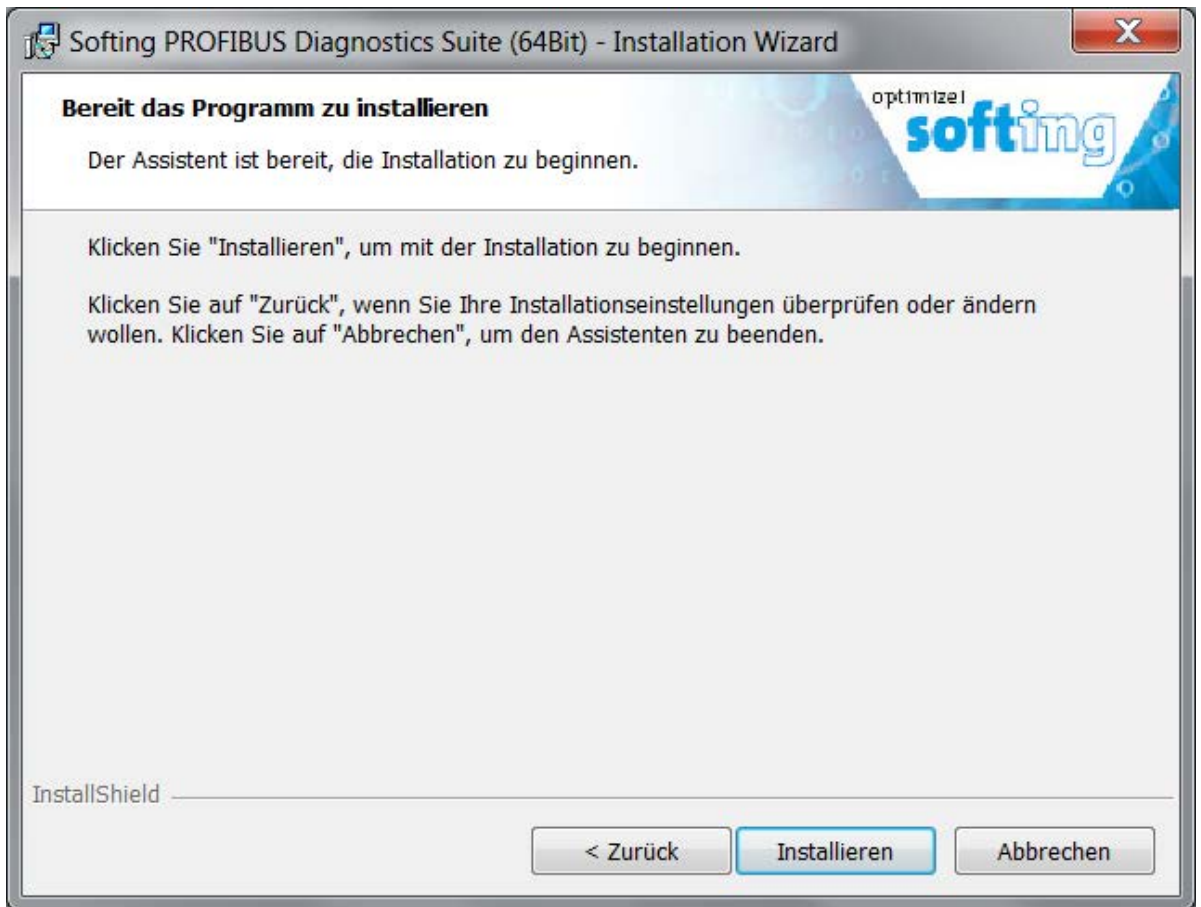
Softing PROFIBUS Diagnostics Suite (64Bit) - Installation Wizard

Bereit das Programm zu installieren

Der Assistent ist bereit, die Installation zu beginnen.

optimize!
softing

Klicken Sie "Installieren", um mit der Installation zu beginnen.

Klicken Sie auf "Zurück", wenn Sie Ihre Installationseinstellungen überprüfen oder ändern wollen. Klicken Sie auf "Abbrechen", um den Assistenten zu beenden.

InstallShield

< Zurück

Installieren

Abbrechen